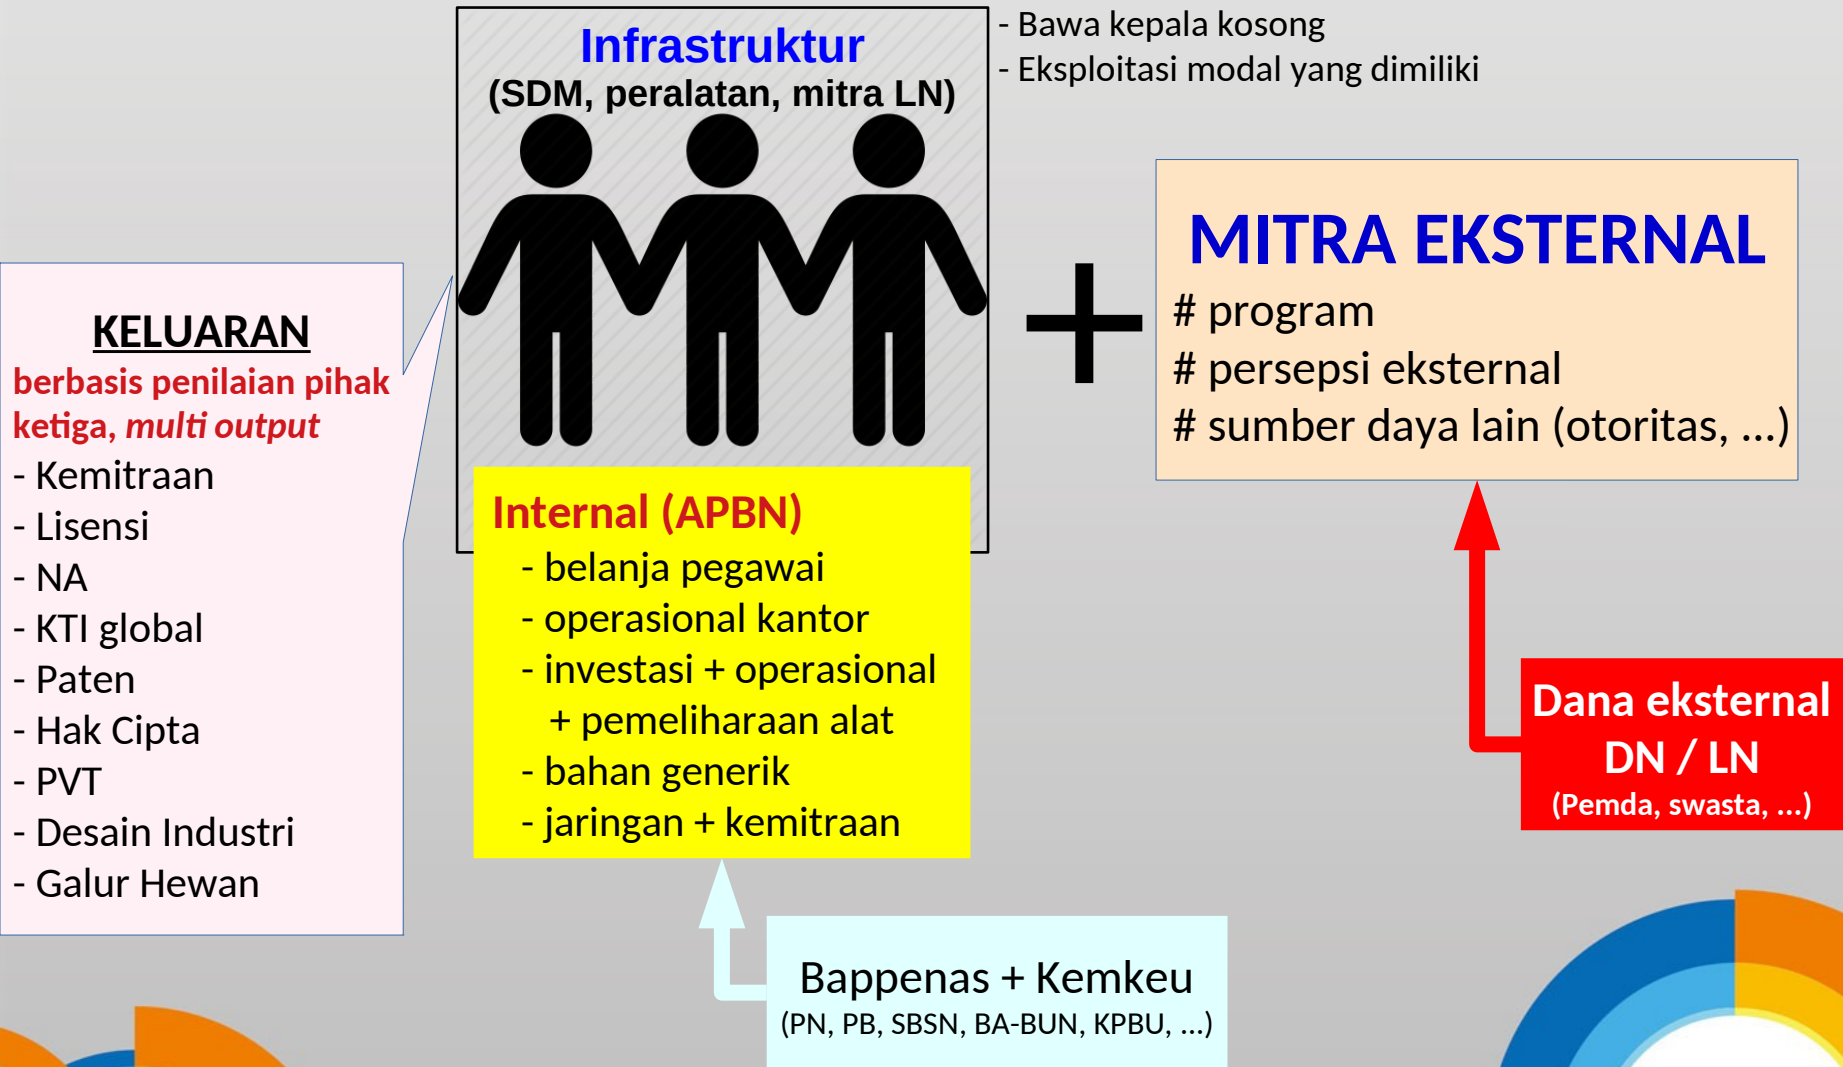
Infrastruktur
(SDM, peralatan, mitra LN)

- Bawa kepala kosong
- Eksploitasi modal yang dimiliki

KELUARAN
berbasis penilaian pihak ketiga, *multi output*
- Kemitraan
- Lisensi
- NA
- KTI global
- Paten
- Hak Cipta
- PVT
- Desain Industri
- Galur Hewan

Internal (APBN)
- belanja pegawai
- operasional kantor
- investasi + operasional + pemeliharaan alat
- bahan generik
- jaringan + kemitraan

+

MITRA EKSTERNAL
# program
# persepsi eksternal
# sumber daya lain (otoritas, ...)

Dana eksternal
DN / LN
(Pemda, swasta, ...)

Bappenas + Kemkeu
(PN, PB, SBSN, BA-BUN, KPBU, ...)